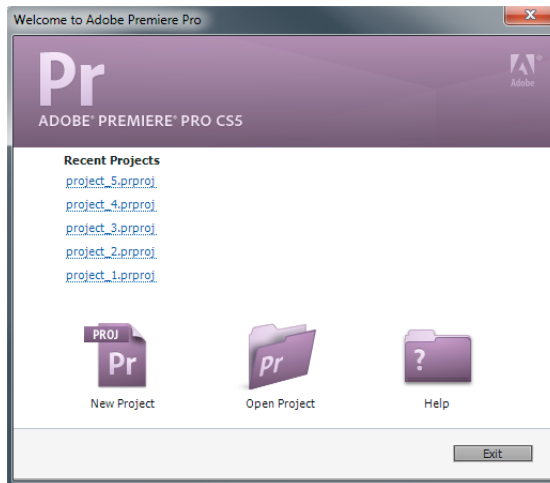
Welcome to Adobe Premiere Pro

Pr

ADOBE® PREMIERE® PRO CS5

Adobe

Recent Projects

project_5.prproj

project_4.prproj

project_3.prproj

project_2.prproj

project_1.prproj

PROJ
Pr

New Project

Pr

Open Project

?

Help

Exit